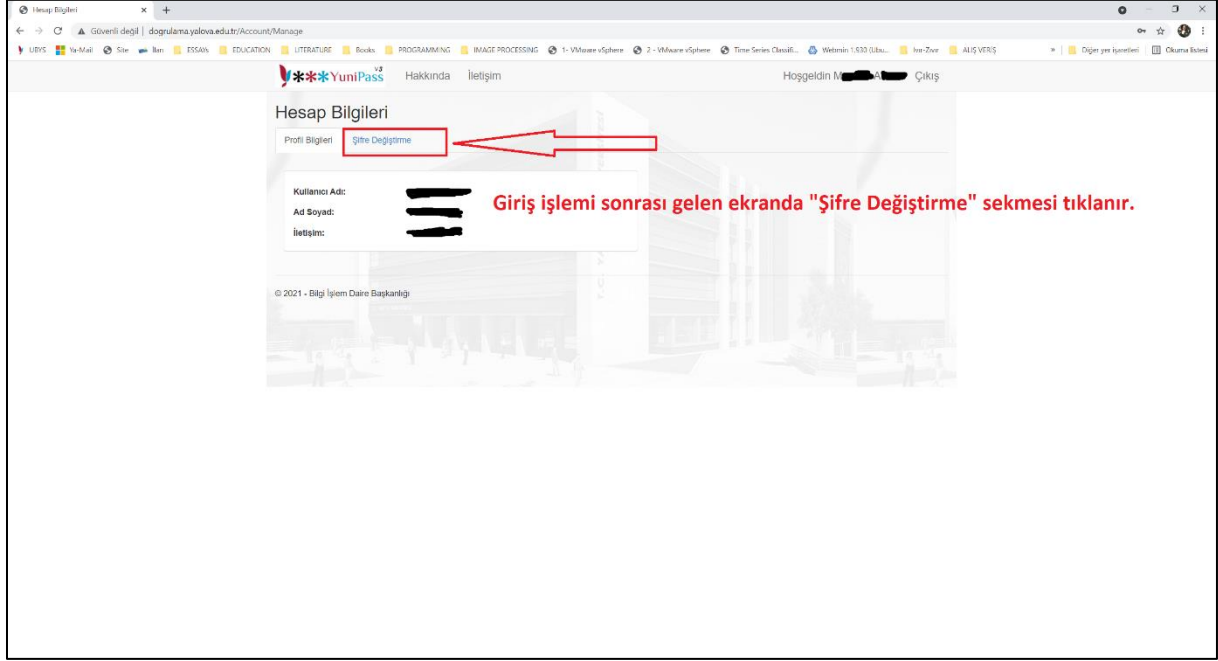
Hesap Bilgileri × +

Güvenli değil | dogrulama.yalova.edu.tr/Account/Manage

UBYS Ya-Mail Site İlan ESSAYs EDUCATION LITERATURE Books PROGRAMMING IMAGE PROCESSING 1- VMware vSphere 2 - VMware vSphere Time Series Classifi... Webmin 1.930 (Ubu... Ino-Zivo ALIŞ VERİŞ » Diğer yer işaretleri Okuma listesi

YuniPass v3 Hakkında İletişim Hoşgeldin M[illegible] A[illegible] Çıkış

Hesap Bilgileri

Profil Bilgileri Şifre Değiştirme

Kullanıcı Adı: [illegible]
Ad Soyad: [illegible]
İletişim: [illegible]

Giriş işlemi sonrası gelen ekranda "Şifre Değiştirme" sekmesi tıklanır.

© 2021 - Bilgi İşlem Daire Başkanlığı